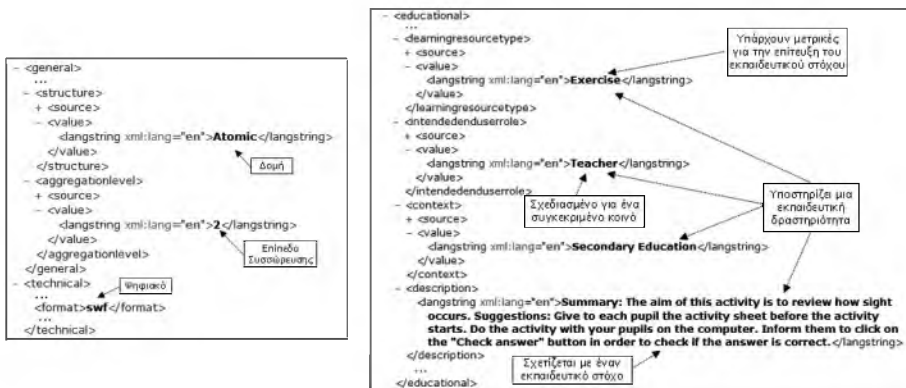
- <general>
...
- <structure>
+ <source>
- <value>
<langstring xml:lang="en">Atomic</langstring>
</value>
</structure>
- <aggregationlevel>
+ <source>
- <value>
<langstring xml:lang="en">2</langstring>
</value>
</aggregationlevel>
</general>
- <technical>
...
<format>swf</format>
...
</technical>

Δομή

Επίπεδο Συσσώρευσης

Ψηφιακό

- <educational>
...
- <learningresourcetype>
+ <source>
- <value>
<langstring xml:lang="en">Exercise</langstring>
</value>
</learningresourcetype>
- <intendedenduserrole>
+ <source>
- <value>
<langstring xml:lang="en">Teacher</langstring>
</value>
</intendedenduserrole>
- <context>
+ <source>
- <value>
<langstring xml:lang="en">Secondary Education</langstring>
</value>
</context>
- <description>
<langstring xml:lang="en">Summary: The aim of this activity is to review how sight occurs. Suggestions: Give to each pupil the activity sheet before the activity starts. Do the activity with your pupils on the computer. Inform them to click on the "Check answer" button in order to check if the answer is correct.</langstring>
</description>
...
</educational>

Υπάρχουν μετρικές για την επίτευξη του εκπαιδευτικού στόχου

Σχεδιασμένο για ένα συγκεκριμένο κοινό

Υποστηρίζει μια εκπαιδευτική δραστηριότητα

Σχετίζεται με έναν εκπαιδευτικό στόχο